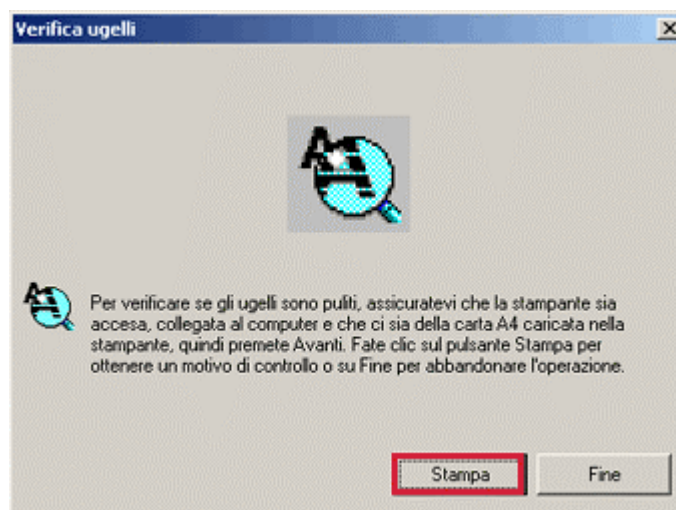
Verifica ugelli

Per verificare se gli ugelli sono puliti, assicuratevi che la stampante sia accesa, collegata al computer e che ci sia della carta A4 caricata nella stampante, quindi premete Avanti. Fate clic sul pulsante Stampa per ottenere un motivo di controllo o su Fine per abbandonare l'operazione.

Stampa
Fine